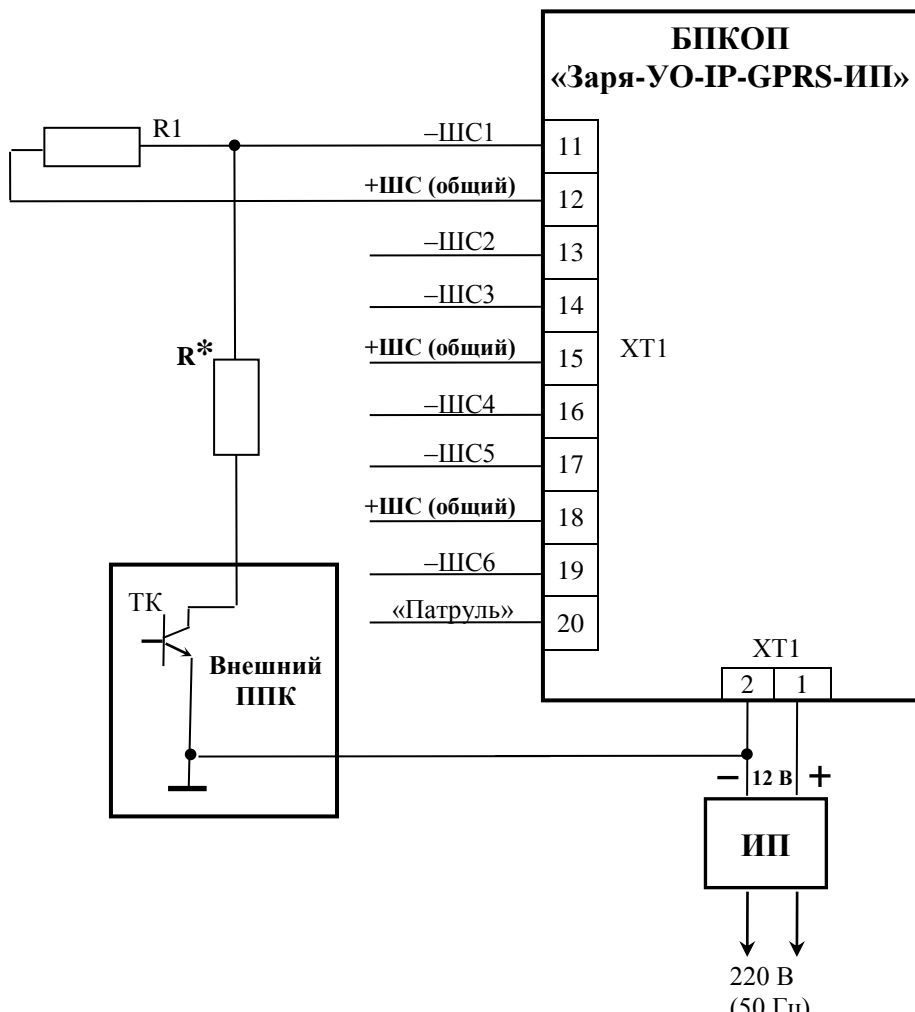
БПКОП
«Заря-УО-IP-GPRS-ИП»

R1

–ШС1 11
+ШС (общий) 12
–ШС2 13
–ШС3 14
+ШС (общий) 15
–ШС4 16
–ШС5 17
+ШС (общий) 18
–ШС6 19
«Патруль» 20

XT1

R*

ТК

Внешний ППК

XT1
2 1

– 12 В +

ИП

220 В
(50 Гц)